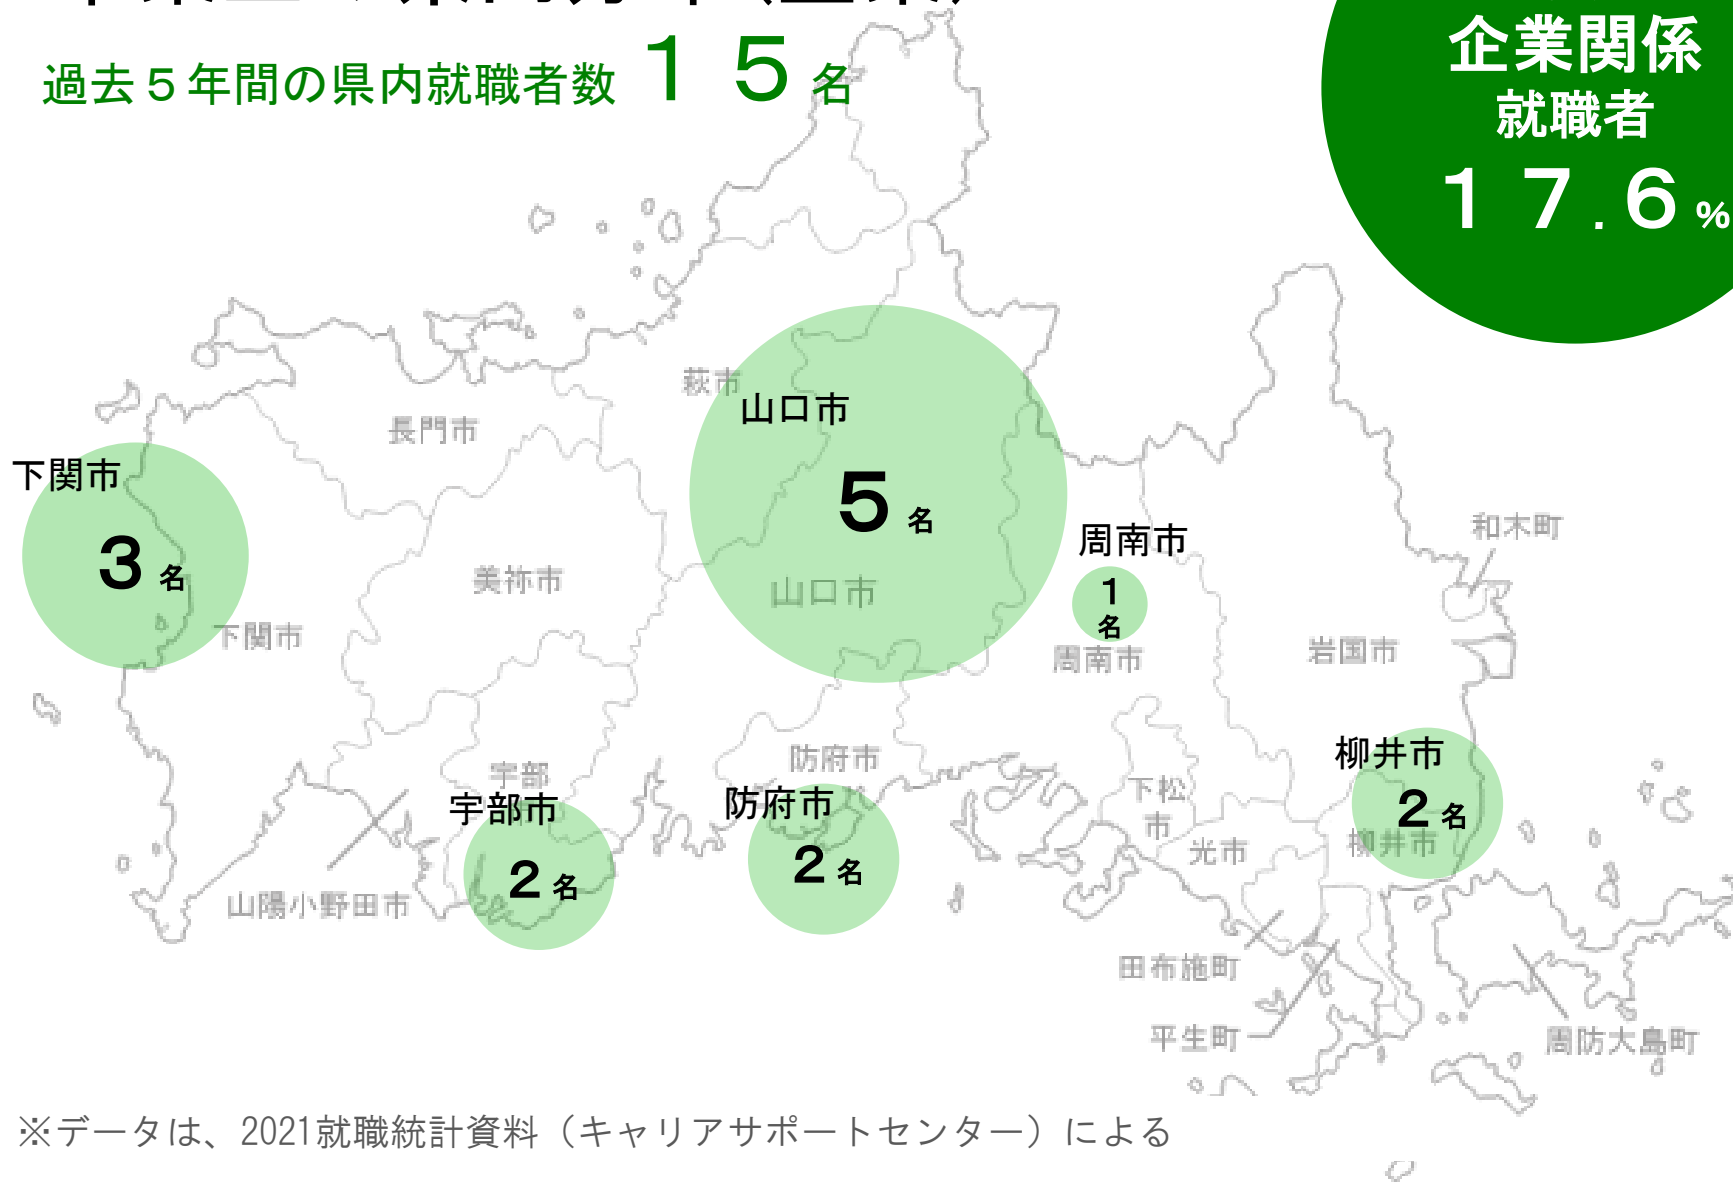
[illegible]

過去５年間の県内就職者数 １５名

企業関係
就職者
１７.６%

萩市

山口市
５名

長門市

下関市
３名

下関市

美祢市

山口市

周南市
１名

周南市

和木町

岩国市

柳井市
２名

柳井市

下松市

光市

宇部

宇部市
２名

防府市

防府市
２名

山陽小野田市

田布施町

平生町

周防大島町

※データは、2021就職統計資料（キャリアサポートセンター）による